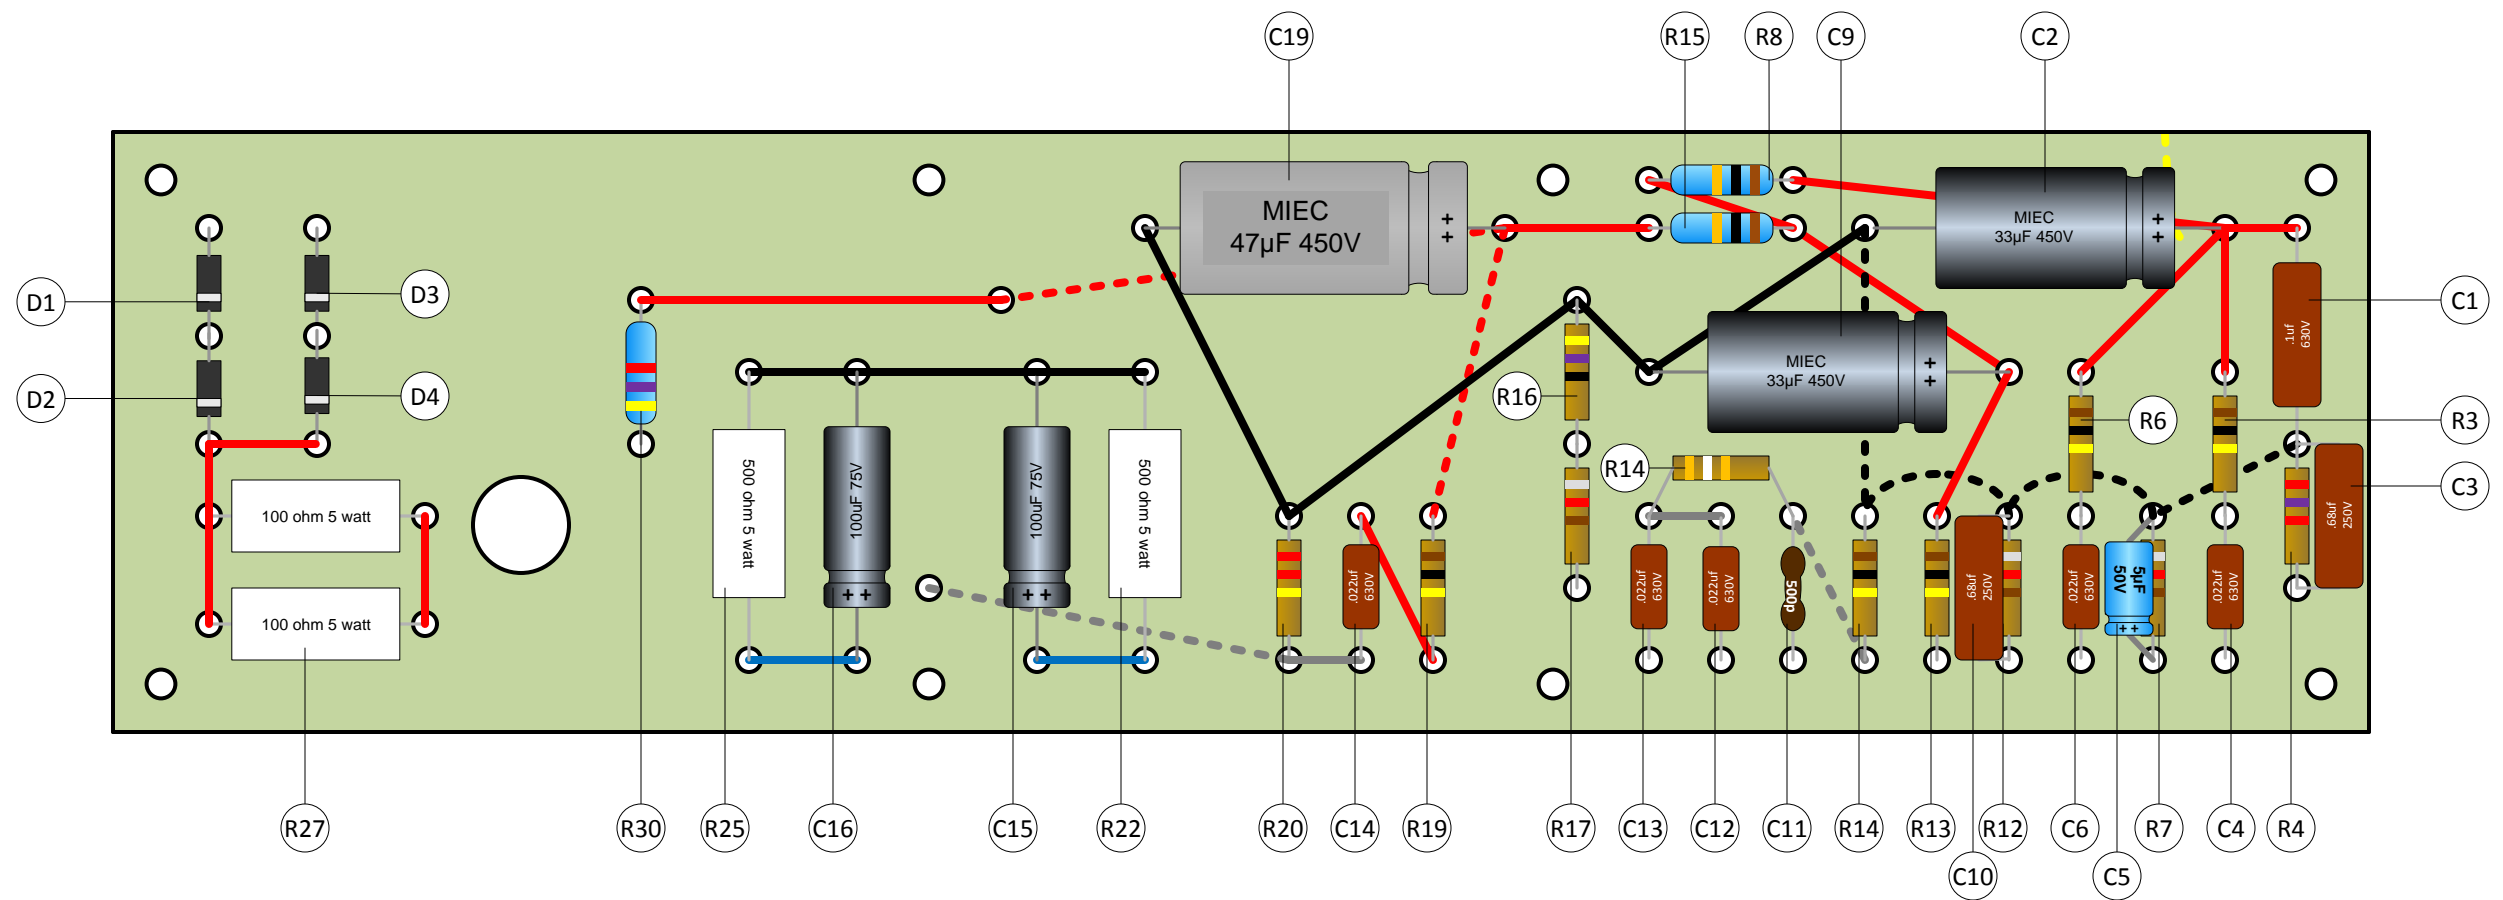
C19 R15 R8 C9 C2

MIEC
47µF 450V

MIEC
33µF 450V

MIEC
33µF 450V

D1 D3 D2 D4

C1 R16 R6 R3 R14 C3

100 ohm 5 watt
100 ohm 5 watt

500 ohm 5 watt
100uF 75V
100uF 75V
500 ohm 5 watt

.022uf 630V
.022uf 630V
.022uf 630V
500p
.68uf 250V
.022uf 630V
5µF 50V
.022uf 630V
.1uf 630V
.68uf 250V

R27 R30 R25 C16 C15 R22 R20 C14 R19 R17 C13 C12 C11 R14 R13 R12 C6 R7 C4 R4

C10 C5